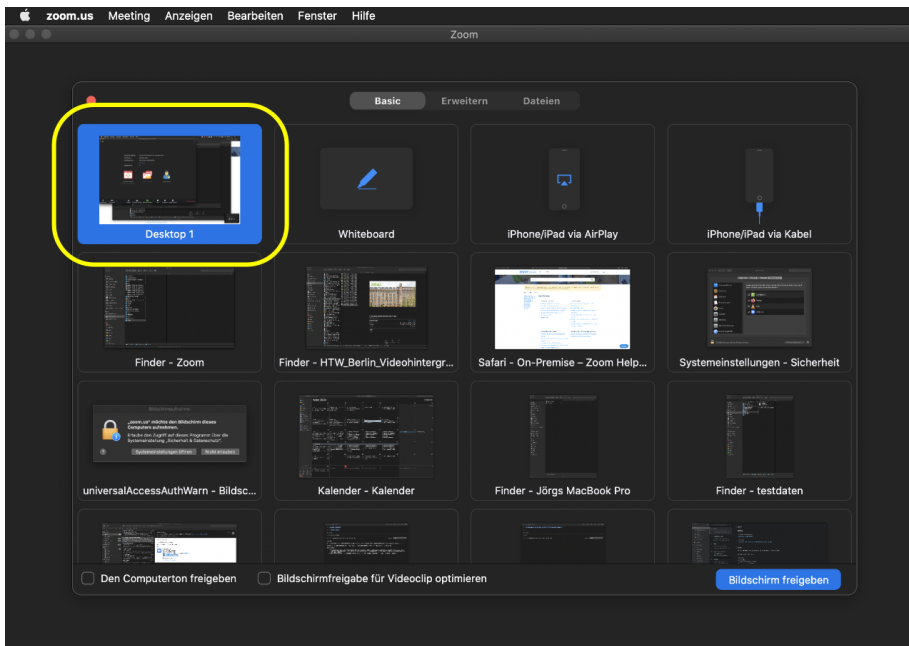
zoom.us Meeting Anzeigen Bearbeiten Fenster Hilfe

Zoom

Basic Erweitern Dateien

Desktop 1

Whiteboard

iPhone/iPad via AirPlay

iPhone/iPad via Kabel

Finder - Zoom

Finder - HTW_Berlin_Videohintergr...

Safari - On-Premise – Zoom Help...

Systemeinstellungen - Sicherheit

„zoom.us" möchte den Bildschirm dieses Computers aufnehmen.

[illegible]

Systemeinstellungen öffnen Nicht erlauben

universalAccessAuthWarn - Bildsc...

Kalender - Kalender

Finder - Jörgs MacBook Pro

Finder - testdaten

Den Computerton freigeben

Bildschirmfreigabe für Videoclip optimieren

Bildschirm freigeben